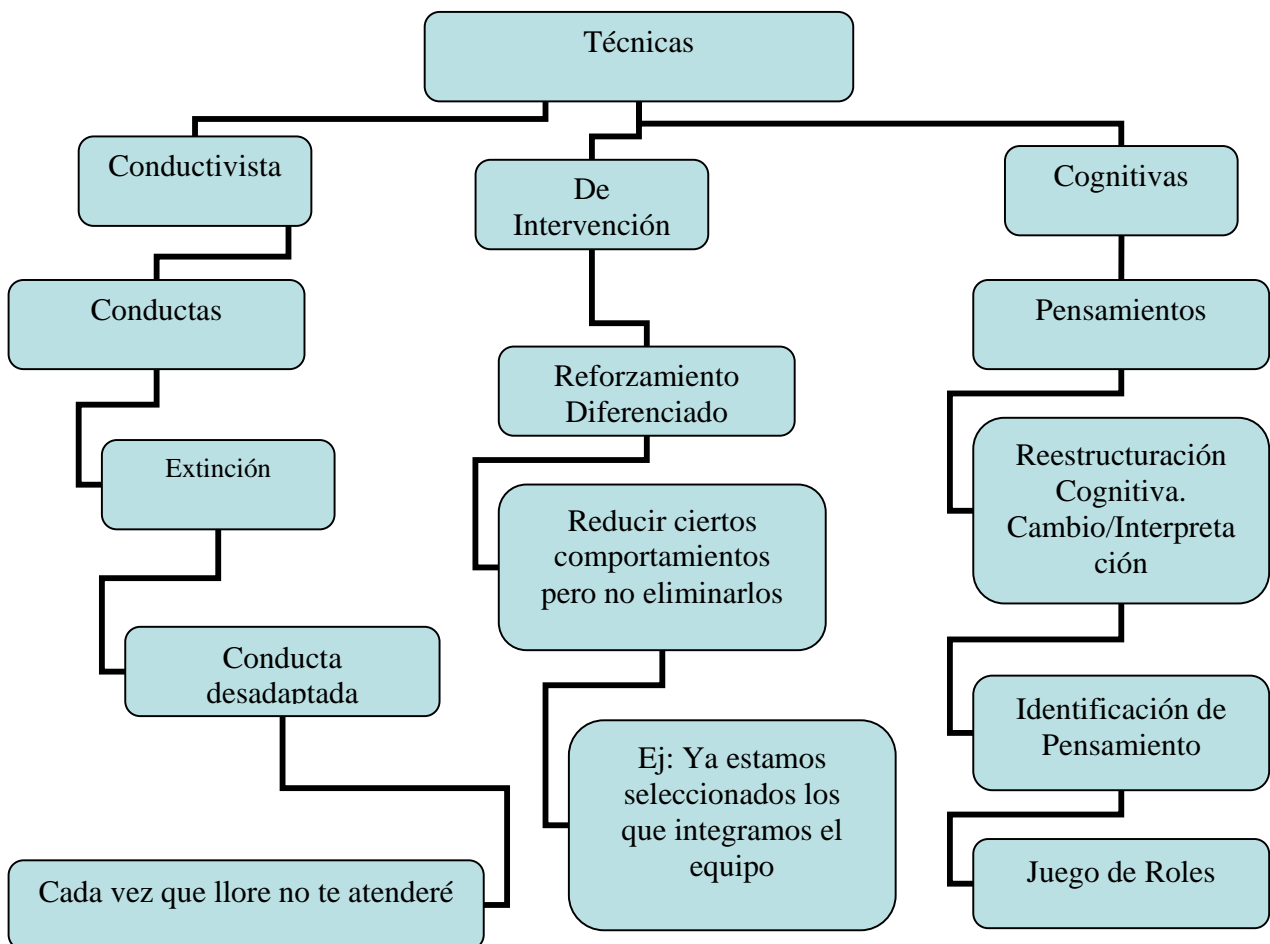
Técnicas

Conductivista

Conductas

Extinción

Conducta desadaptada

Cada vez que llore no te atenderé

De Intervención

Reforzamiento Diferenciado

Reducir ciertos comportamientos pero no eliminarlos

Ej: Ya estamos seleccionados los que integramos el equipo

Cognitivas

Pensamientos

Reestructuración Cognitiva. Cambio/Interpreta ción

Identificación de Pensamiento

Juego de Roles